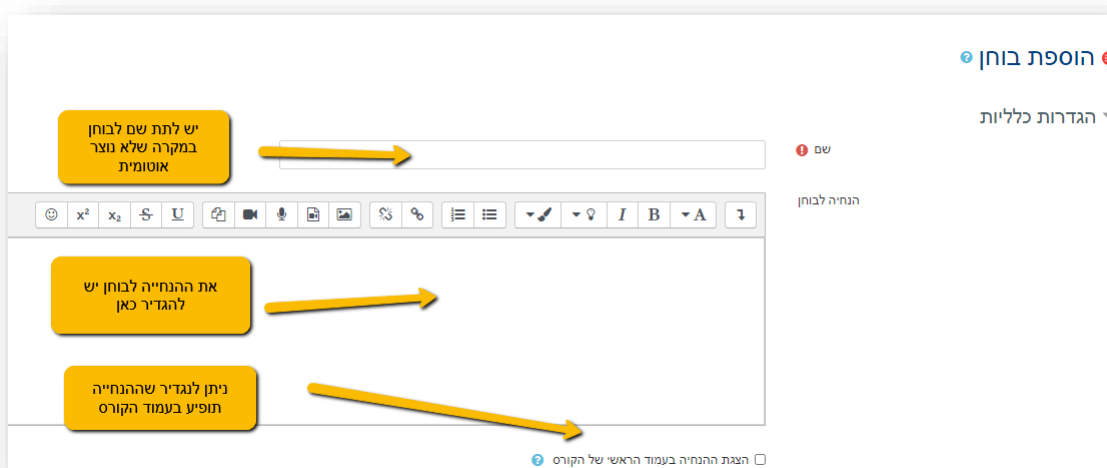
הוספת בוחן

הגדרות כלליות

יש לתת שם לבוחן במקרה שלא נוצר אוטומטית

שם

הנחיה לבוחן

A B I

$x^2$ $x_2$ S U

את ההנחייה לבוחן יש להגדיר כאן

ניתן לנגדיר שההנחייה תופיע בעמוד הקורס

הצגת ההנחיה בעמוד הראשי של הקורס